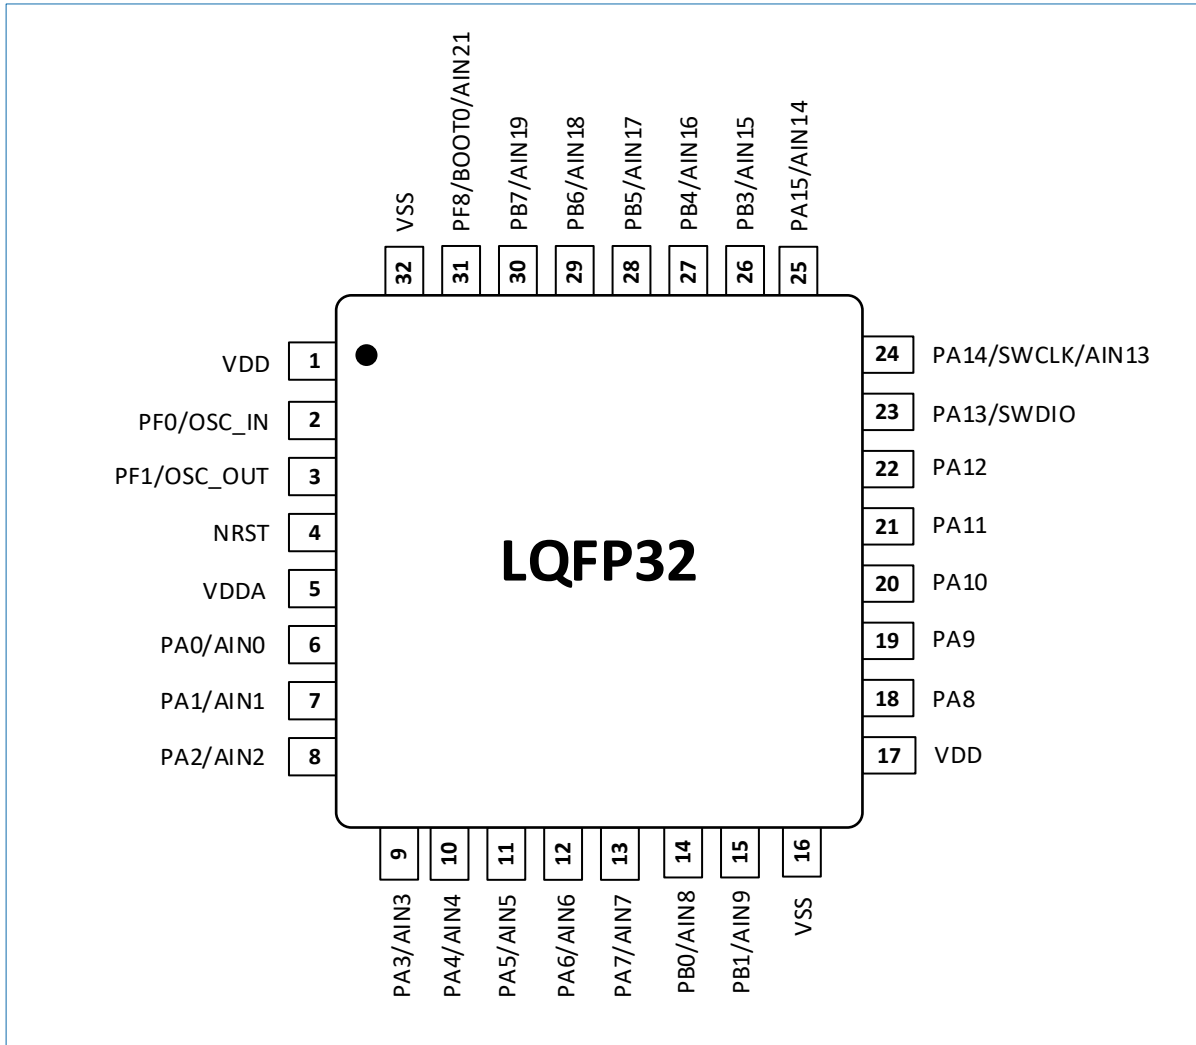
VSS 32
PF8/BOOT0/AIN21 31
PB7/AIN19 30
PB6/AIN18 29
PB5/AIN17 28
PB4/AIN16 27
PB3/AIN15 26
PA15/AIN14 25

VDD 1
PF0/OSC_IN 2
PF1/OSC_OUT 3
NRST 4
VDDA 5
PA0/AIN0 6
PA1/AIN1 7
PA2/AIN2 8

LQFP32

24 PA14/SWCLK/AIN13
23 PA13/SWDIO
22 PA12
21 PA11
20 PA10
19 PA9
18 PA8
17 VDD

9 PA3/AIN3
10 PA4/AIN4
11 PA5/AIN5
12 PA6/AIN6
13 PA7/AIN7
14 PB0/AIN8
15 PB1/AIN9
16 VSS